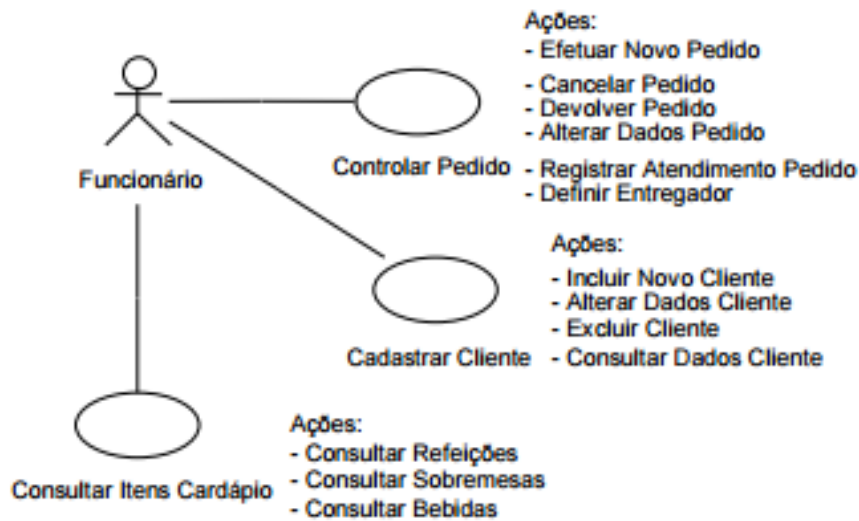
Funcionário

Controlar Pedido

Ações:
- Efetuar Novo Pedido
- Cancelar Pedido
- Devolver Pedido
- Alterar Dados Pedido
- Registrar Atendimento Pedido
- Definir Entregador

Cadastrar Cliente

Ações:
- Incluir Novo Cliente
- Alterar Dados Cliente
- Excluir Cliente
- Consultar Dados Cliente

Consultar Itens Cardápio

Ações:
- Consultar Refeições
- Consultar Sobremesas
- Consultar Bebidas